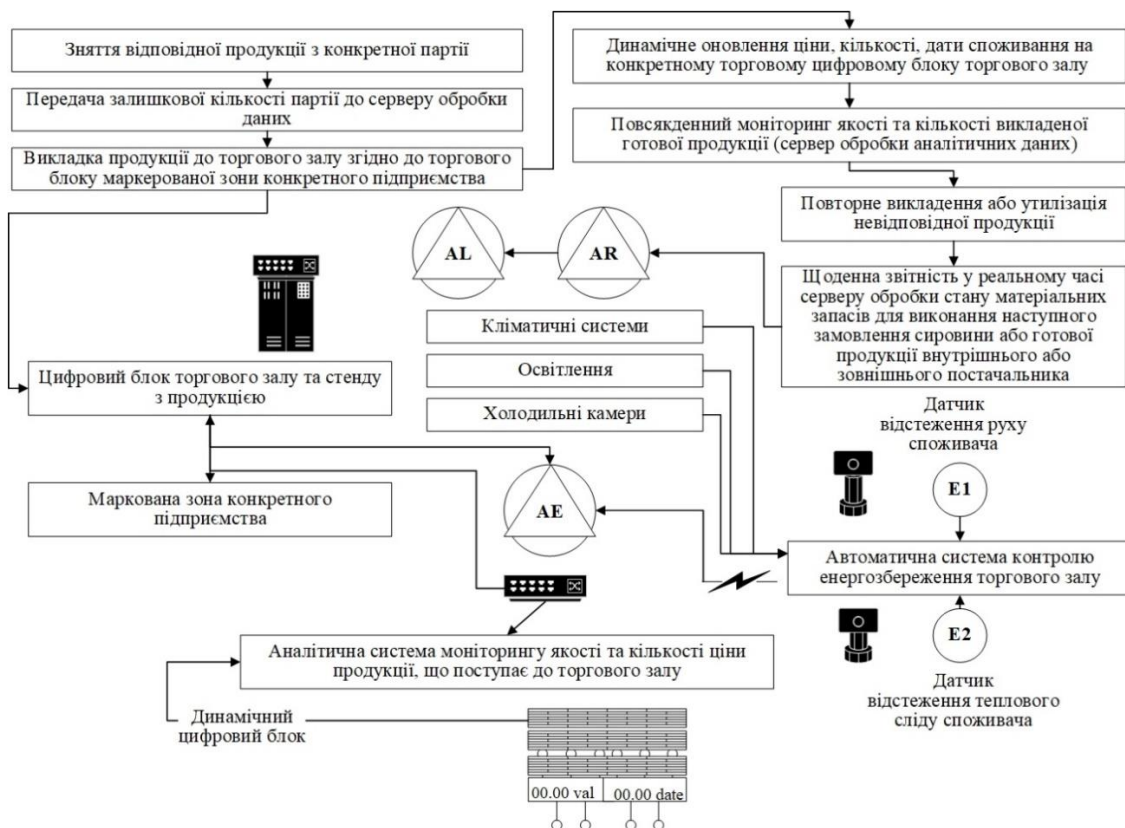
Зняття відповідної продукції з конкретної партії

Передача залишкової кількості партії до серверу обробки даних

Викладка продукції до торгового залу згідно до торгового блоку маркерованої зони конкретного підприємства

Динамічне оновлення ціни, кількості, дати споживання на конкретному торговому цифровому блоку торгового залу

Повсякденний моніторинг якості та кількості викладеної готової продукції (сервер обробки аналітичних даних)

Повторне викладення або утилізація невідповідної продукції

AL

AR

Щоденна звітність у реальному часі серверу обробки стану матеріальних запасів для виконання наступного замовлення сировини або готової продукції внутрішнього або зовнішнього постачальника

Кліматичні системи

Освітлення

Холодильні камери

Цифровий блок торгового залу та стенду з продукцією

Датчик відстеження руху споживача

E1

Маркована зона конкретного підприємства

AE

Автоматична система контролю енергозбереження торгового залу

E2

Аналітична система моніторингу якості та кількості ціни продукції, що поступає до торгового залу

Датчик відстеження теплового сліду споживача

Динамічний цифровий блок

00.00 val

00.00 date